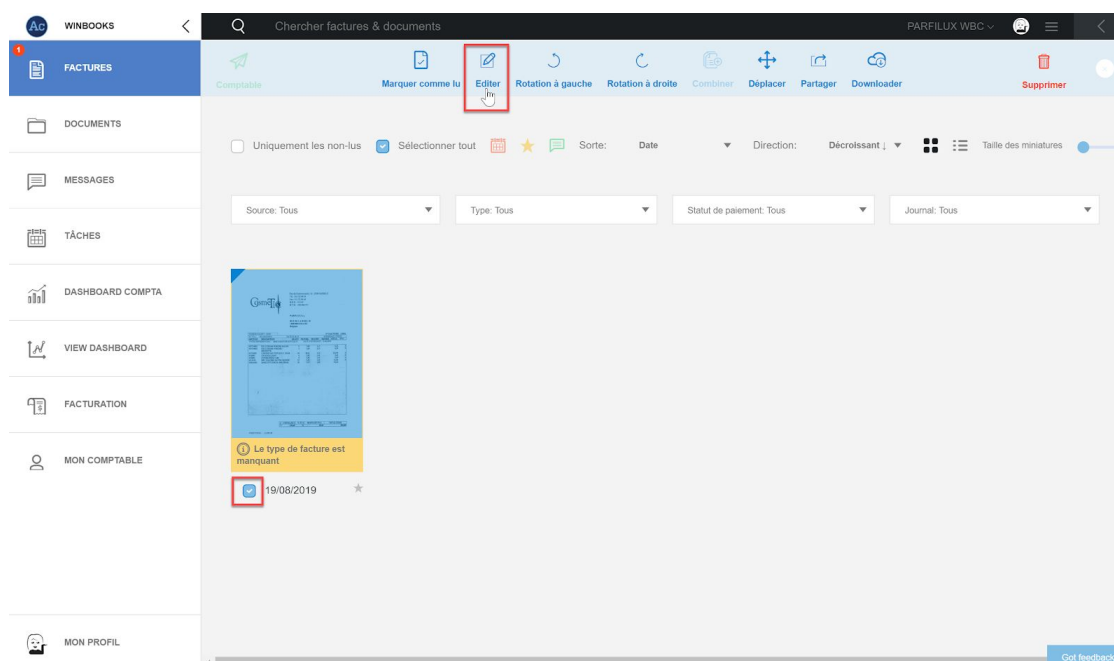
Ac WINBOOKS

1 FACTURES

DOCUMENTS

MESSAGES

TÂCHES

DASHBOARD COMPTA

VIEW DASHBOARD

FACTURATION

MON COMPTABLE

MON PROFIL

Chercher factures & documents

PARFILUX WBC

Comptable | Marquer comme lu | Editer | Rotation à gauche | Rotation à droite | Combiner | Déplacer | Partager | Downloader | Supprimer

Uniquement les non-lus
Sélectionner tout
Sorte: Date
Direction: Décroissant ↓
Taille des miniatures

Source: Tous
Type: Tous
Statut de paiement: Tous
Journal: Tous

Le type de facture est manquant

19/08/2019

Got feedback